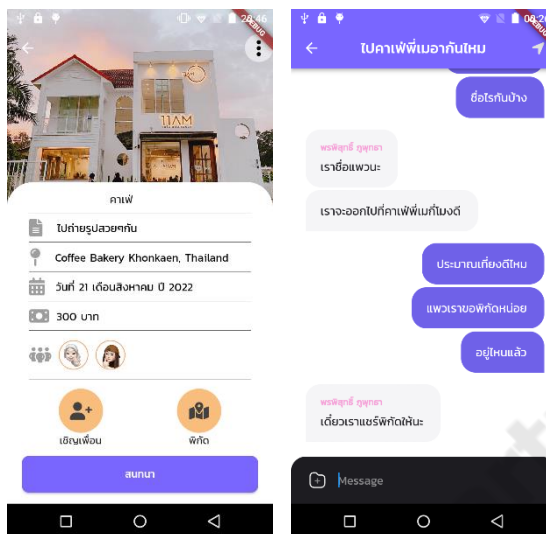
20:46

11AM

คาเฟ่

ไปถ่ายรูปสวยๆกัน

Coffee Bakery Khonkaen, Thailand

วันที่ 21 เดือนสิงหาคม ปี 2022

300 บาท

เชิญเพื่อน

พิกัด

สนทนา

DEBUG

08:2

ไปคาเฟ่พี่เมอากันไหม

ชื่อไรกันบ้าง

พรพิสุทธิ์ ภูพุทธา

เราชื่อแพวนะ

เราจะออกไปที่คาเฟ่พี่เมก็โมงดี

ประมาณเที่ยงดีไหม

แพวเราขอพิกัดหน่อย

อยู่ไหนแล้ว

พรพิสุทธิ์ ภูพุทธา

เดี๋ยวเราแชร์พิกัดให้นะ

Message